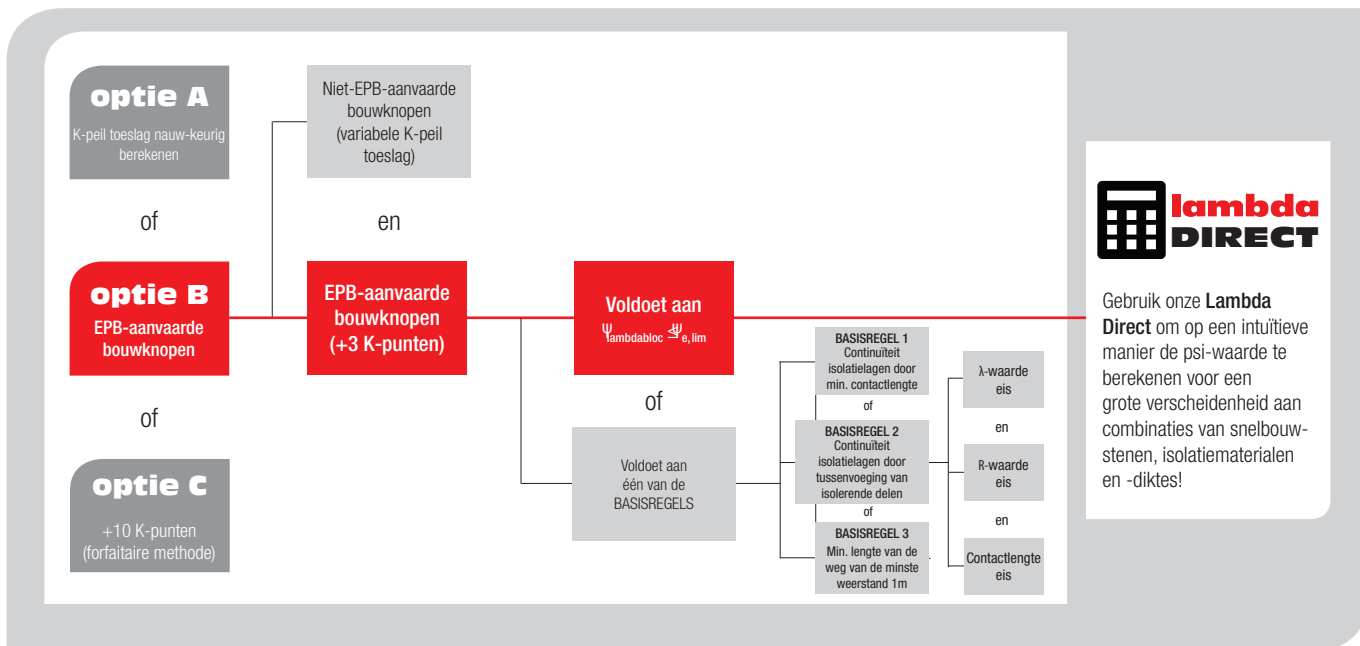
optie A
K-peil toeslag nauw-keurig berekenen

of

optie B
EPB-aanvaarde bouwknopen

of

optie C
+10 K-punten (forfaitaire methode)

Niet-EPB-aanvaarde bouwknopen (variabele K-peil toeslag)

en

EPB-aanvaarde bouwknopen (+3 K-punten)

Voldoet aan
$\psi_{lambdabloc} \leq \psi_{e,lim}$

of

Voldoet aan één van de BASISREGELS

BASISREGEL 1
Continuïteit isolatielagen door min. contactlengte

of

BASISREGEL 2
Continuïteit isolatielagen door tussenvoeging van isolerende delen

of

BASISREGEL 3
Min. lengte van de weg van de minste weerstand 1m

λ-waarde eis

en

R-waarde eis

en

Contactlengte eis

lambda
DIRECT

Gebruik onze Lambda Direct om op een intuïtieve manier de psi-waarde te berekenen voor een grote verscheidenheid aan combinaties van snelbouwstenen, isolatiematerialen en -diktes!